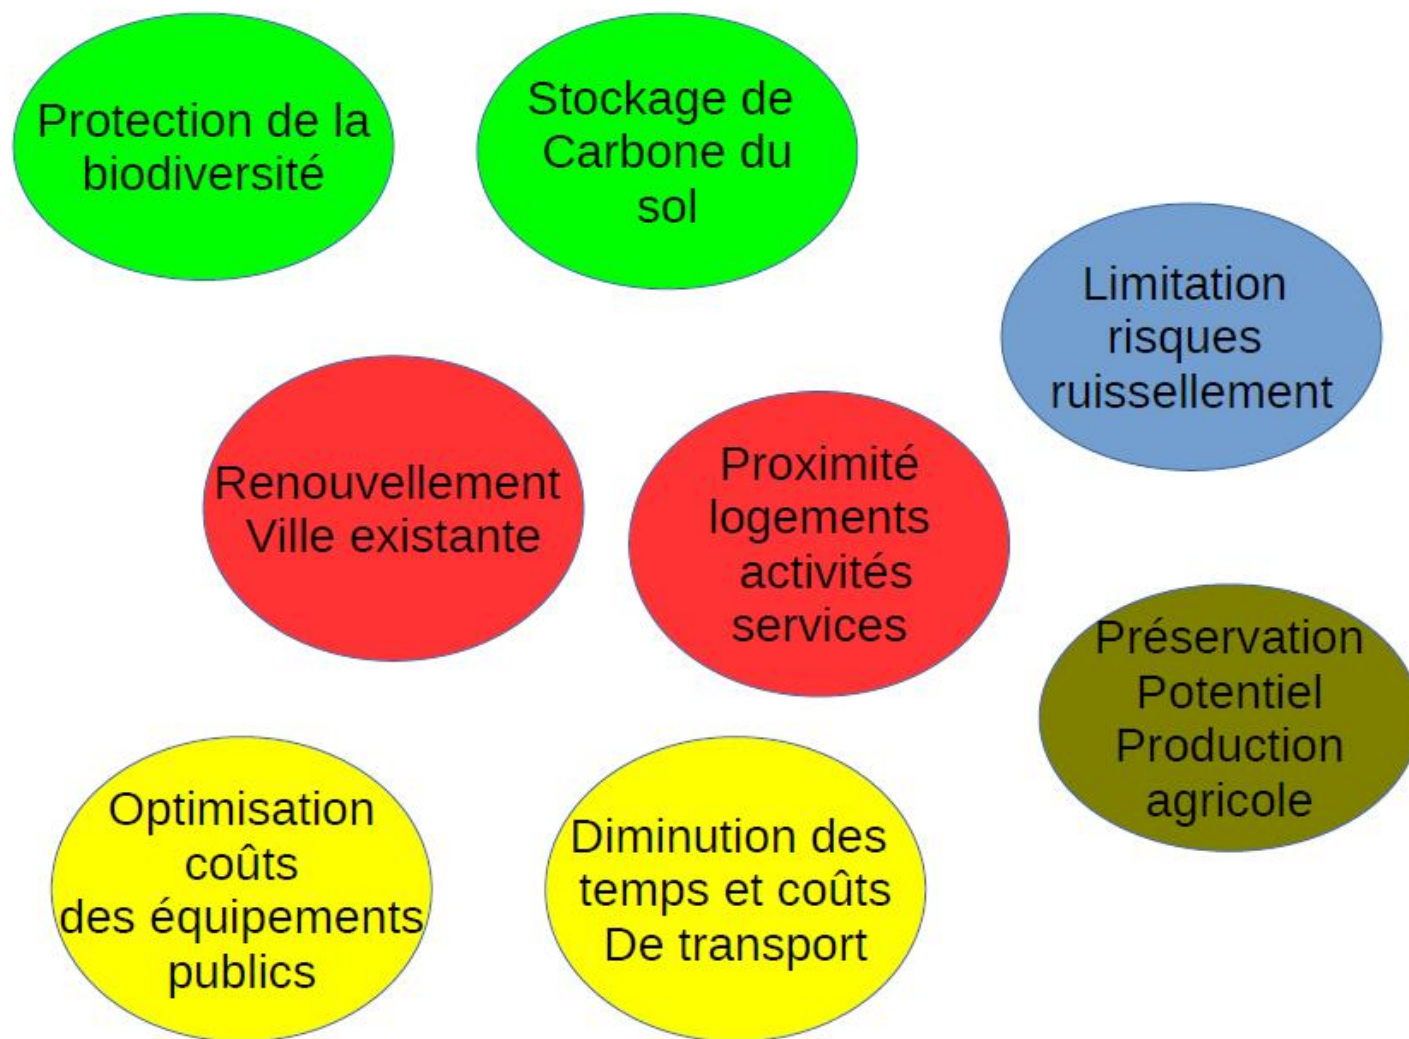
Protection de la biodiversité

Stockage de Carbone du sol

Limitation risques ruissellement

Renouvellement Ville existante

Proximité logements activités services

Préservation Potentiel Production agricole

Optimisation coûts des équipements publics

Diminution des temps et coûts De transport